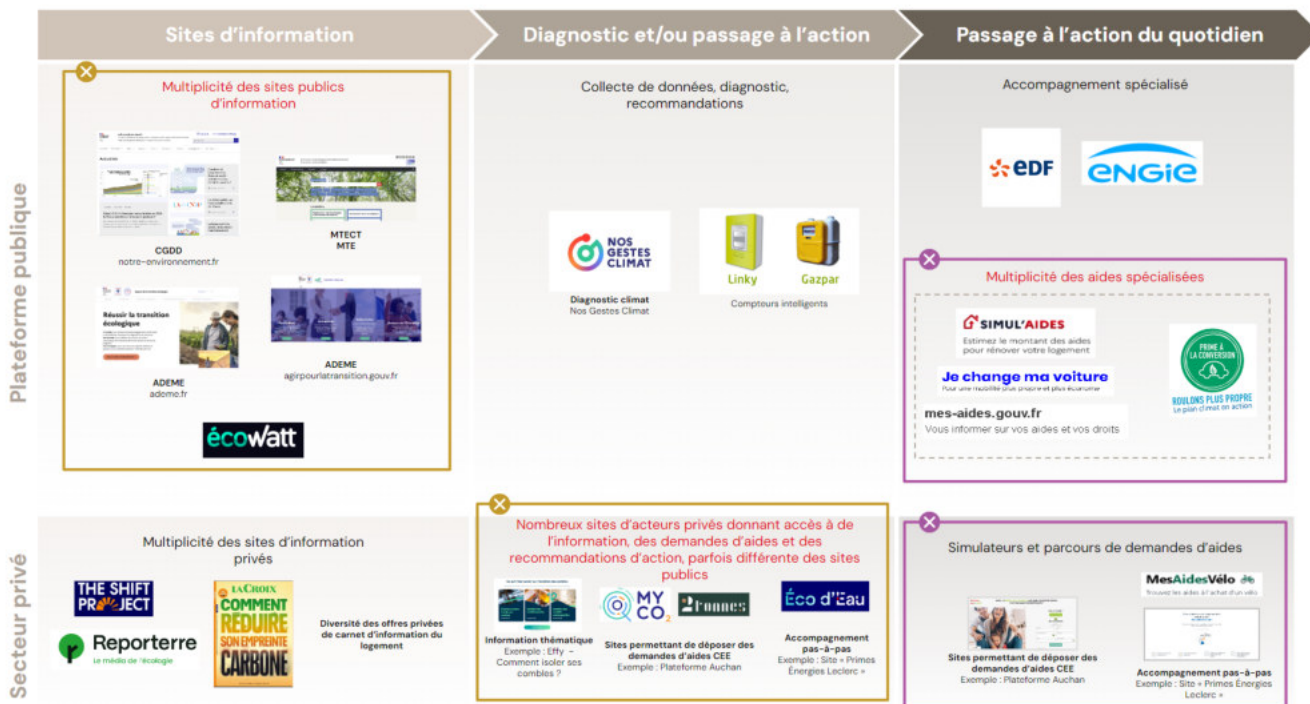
Sites d'information

Diagnostic et/ou passage à l'action

Passage à l'action du quotidien

Plateforme publique

Multiplicité des sites publics d'information

CGDD
notre-environnement.fr

MTECT
MTE

Réussir la transition écologique

ADEME
ademe.fr

ADEME
agirpourlatransition.gouv.fr

écowatt

Collecte de données, diagnostic, recommandations

NOS GESTES CLIMAT

Diagnostic climat
Nos Gestes Climat

Linky

Gazpar

Compteurs intelligents

Accompagnement spécialisé

EDF

ENGIE

Multiplicité des aides spécialisées

SIMUL'AIDES
Estimez le montant des aides pour rénover votre logement

Je change ma voiture

mes-aides.gouv.fr
Vous informer sur vos aides et vos droits

PRIME À LA CONVERSION
ROULONS PLUS PROPRE
Le plan climat en action

Secteur privé

Multiplicité des sites d'information privés

THE SHIFT PROJECT

Reporterre
Le média de l'écologie

LA CROIX
COMMENT RÉDUIRE SON EMPREINTE CARBONE

Diversité des offres privées de carnet d'information du logement

Nombreux sites d'acteurs privés donnant accès à de l'information, des demandes d'aides et des recommandations d'action, parfois différente des sites publics

Information thématique
Exemple : Effy – Comment isoler ses combles ?

MY CO$_2$

2tonnes

Sites permettant de déposer des demandes d'aides CEE
Exemple : Plateforme Auchan

Éco d'Eau

Accompagnement pas-à-pas
Exemple : Site « Primes Énergies Leclerc »

Simulateurs et parcours de demandes d'aides

MesAidesVélo
Trouvez les aides à l'achat d'un vélo

Sites permettant de déposer des demandes d'aides CEE
Exemple : Plateforme Auchan

Accompagnement pas-à-pas
Exemple : Site « Primes Énergies Leclerc »